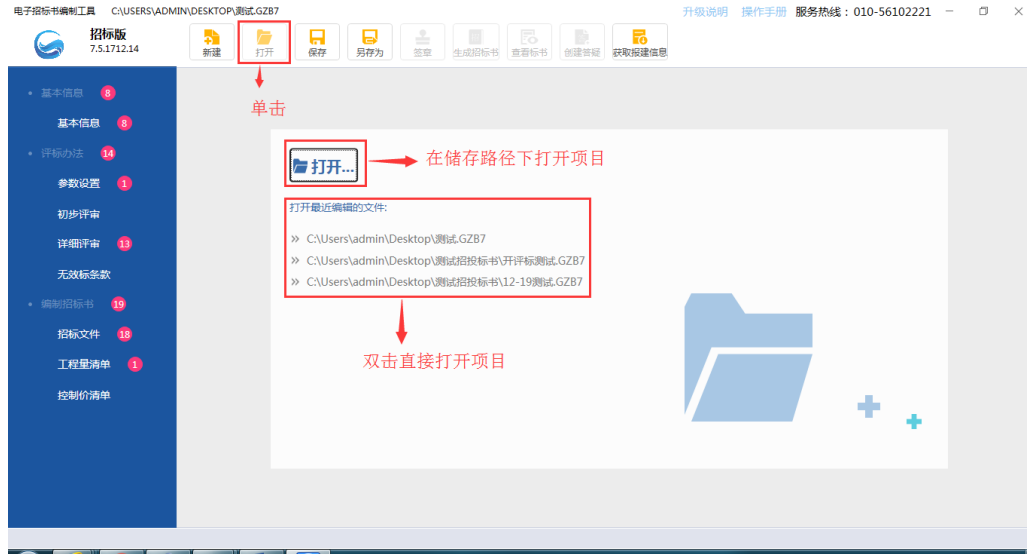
电子招标书编制工具 C:\USERS\ADMIN\DESKTOP\测试.GZB7

升级说明 操作手册 服务热线：010-56102221

招标版
7.5.1712.14

新建 打开 保存 另存为 签章 生成招标书 查看标书 创建答疑 获取报建信息

基本信息 8
基本信息 8
评标办法 14
参数设置 1
初步评审
详细评审 13
无效标条款
编制招标书 19
招标文件 18
工程量清单 1
控制价清单

单击

打开...

在储存路径下打开项目

打开最近编辑的文件:

» C:\Users\admin\Desktop\测试.GZB7
» C:\Users\admin\Desktop\测试招投标书\开评标测试.GZB7
» C:\Users\admin\Desktop\测试招投标书\12-19测试.GZB7

双击直接打开项目